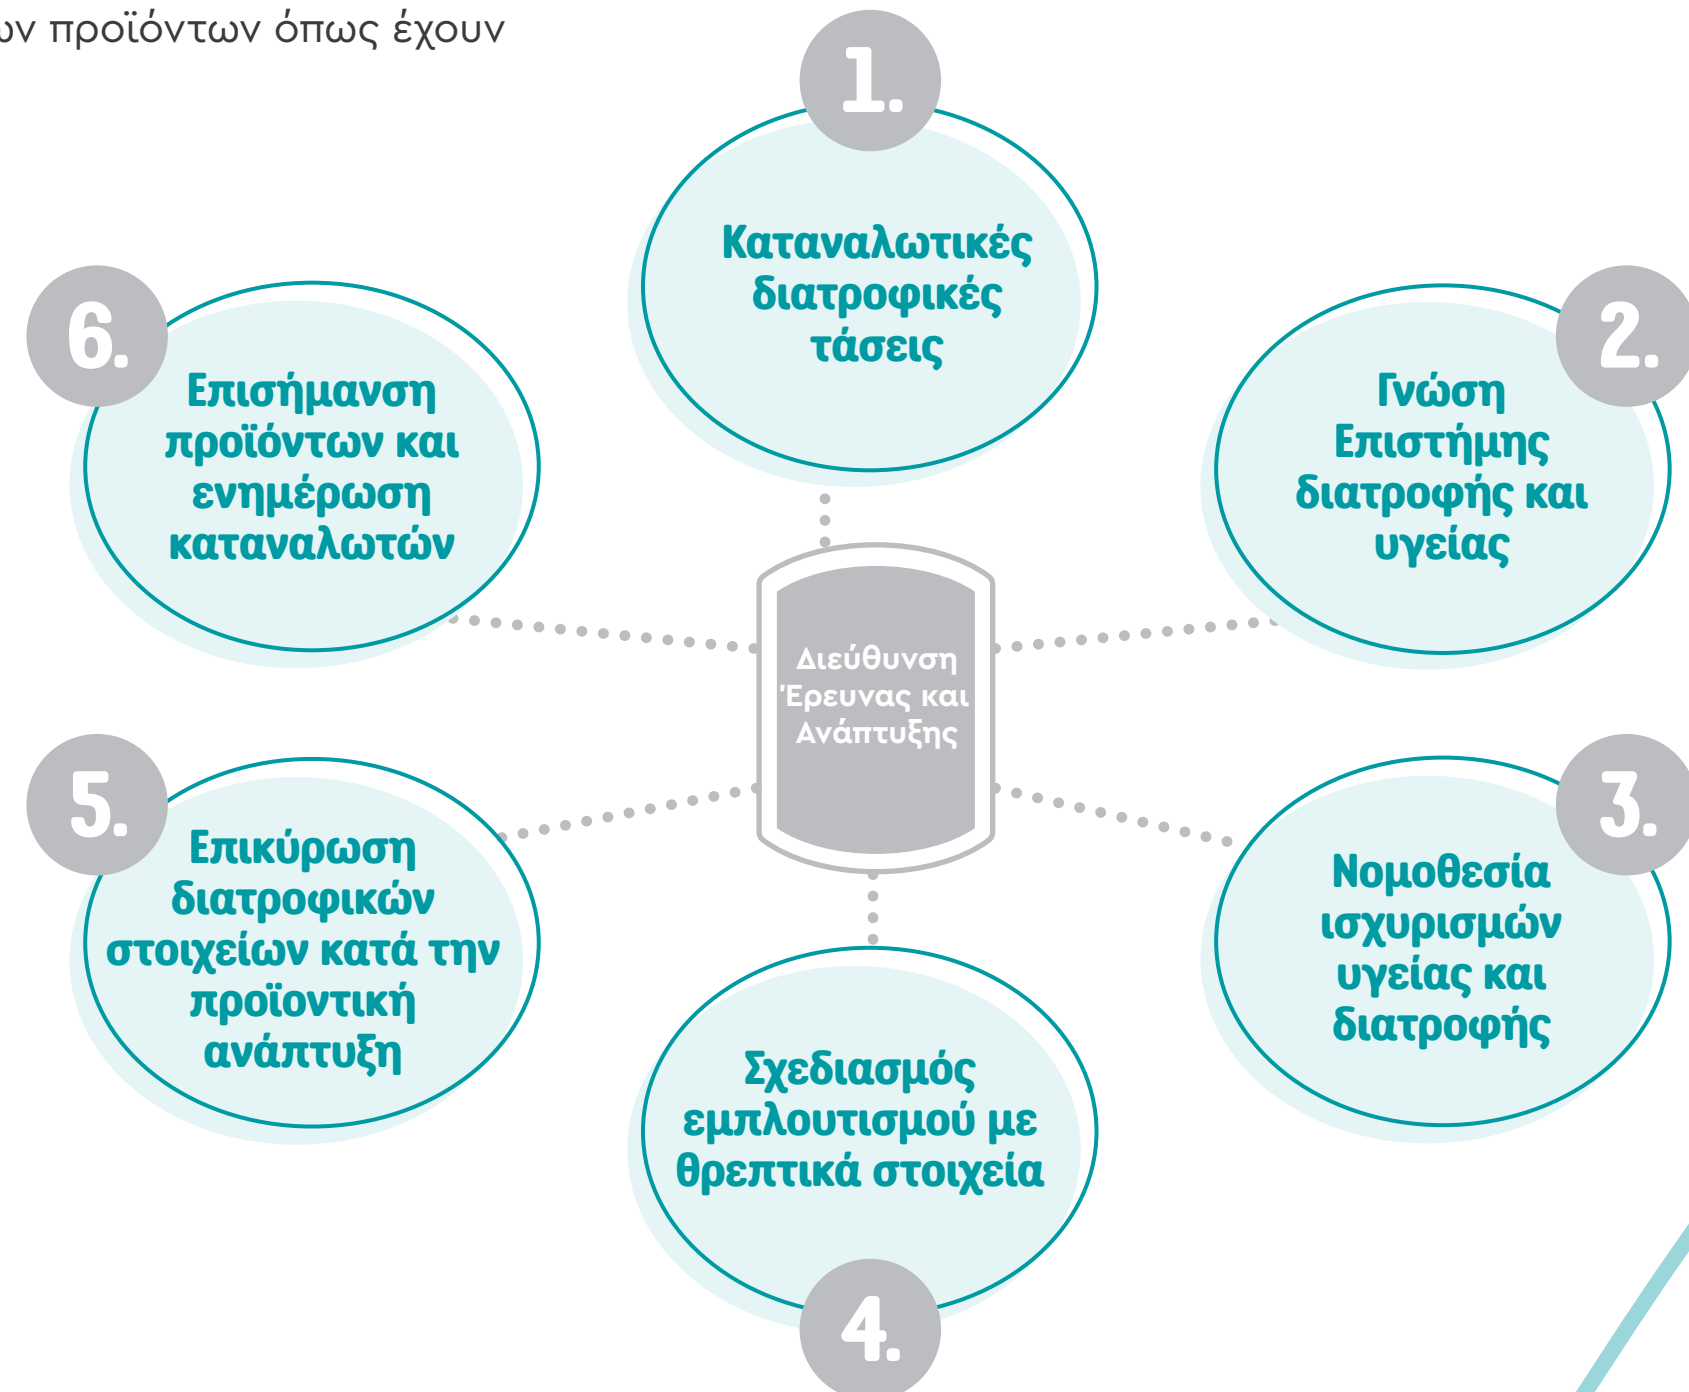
ων προϊόντων όπως έχουν

1.
Καταναλωτικές διατροφικές τάσεις

2.
Γνώση Επιστήμης διατροφής και υγείας

3.
Νομοθεσία ισχυρισμών υγείας και διατροφής

4.
Σχεδιασμός εμπλουτισμού με θρεπτικά στοιχεία

5.
Επικύρωση διατροφικών στοιχείων κατά την προϊοντική ανάπτυξη

6.
Επισήμανση προϊόντων και ενημέρωση καταναλωτών

Διεύθυνση Έρευνας και Ανάπτυξης